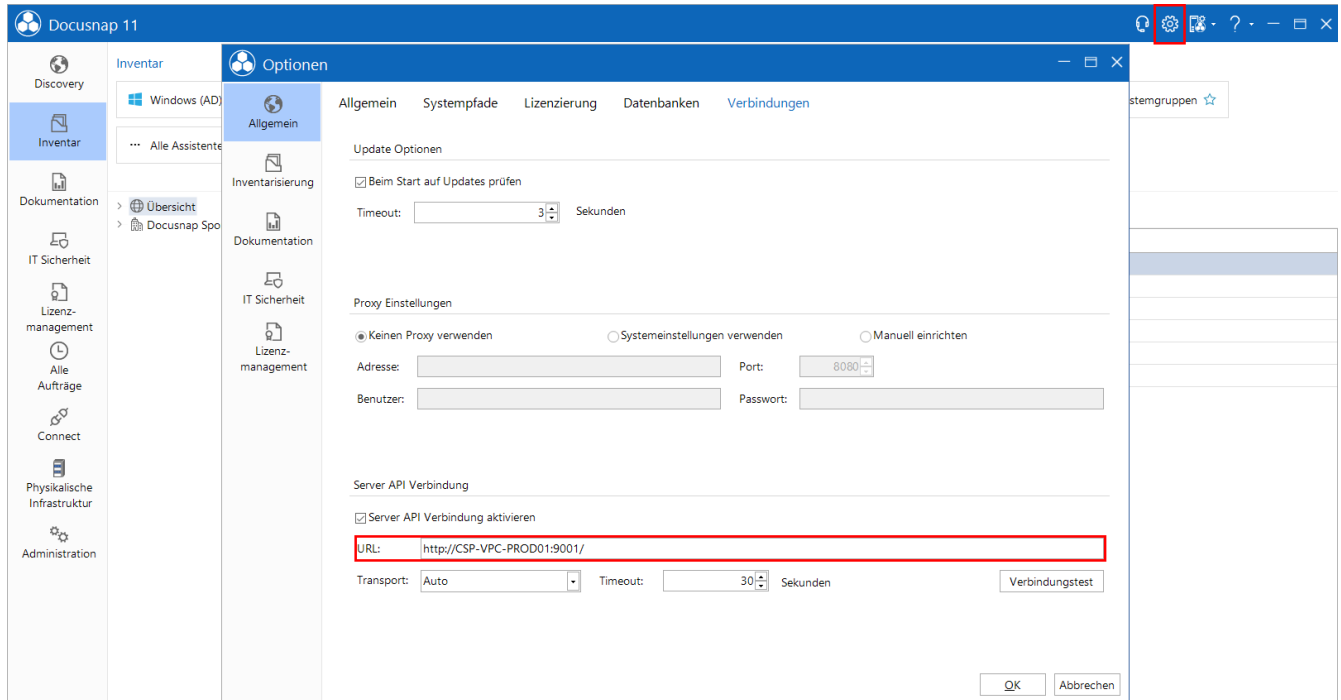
Docusnap 11

Discovery
Inventar
Dokumentation
IT Sicherheit
Lizenzmanagement
Alle Aufträge
Connect
Physikalische Infrastruktur
Administration

Inventar
Windows (AD)
Alle Assistente
Übersicht
Docusnap Spo
stemgruppen

Optionen

Allgemein
Inventarisierung
Dokumentation
IT Sicherheit
Lizenzmanagement

Allgemein Systempfade Lizenzierung Datenbanken Verbindungen

Update Optionen
Beim Start auf Updates prüfen
Timeout: 3 Sekunden

Proxy Einstellungen
Keinen Proxy verwenden
Systemeinstellungen verwenden
Manuell einrichten
Adresse:
Port: 8080
Benutzer:
Passwort:

Server API Verbindung
Server API Verbindung aktivieren
URL: http://CSP-VPC-PROD01:9001/
Transport: Auto
Timeout: 30 Sekunden
Verbindungstest

OK
Abbrechen